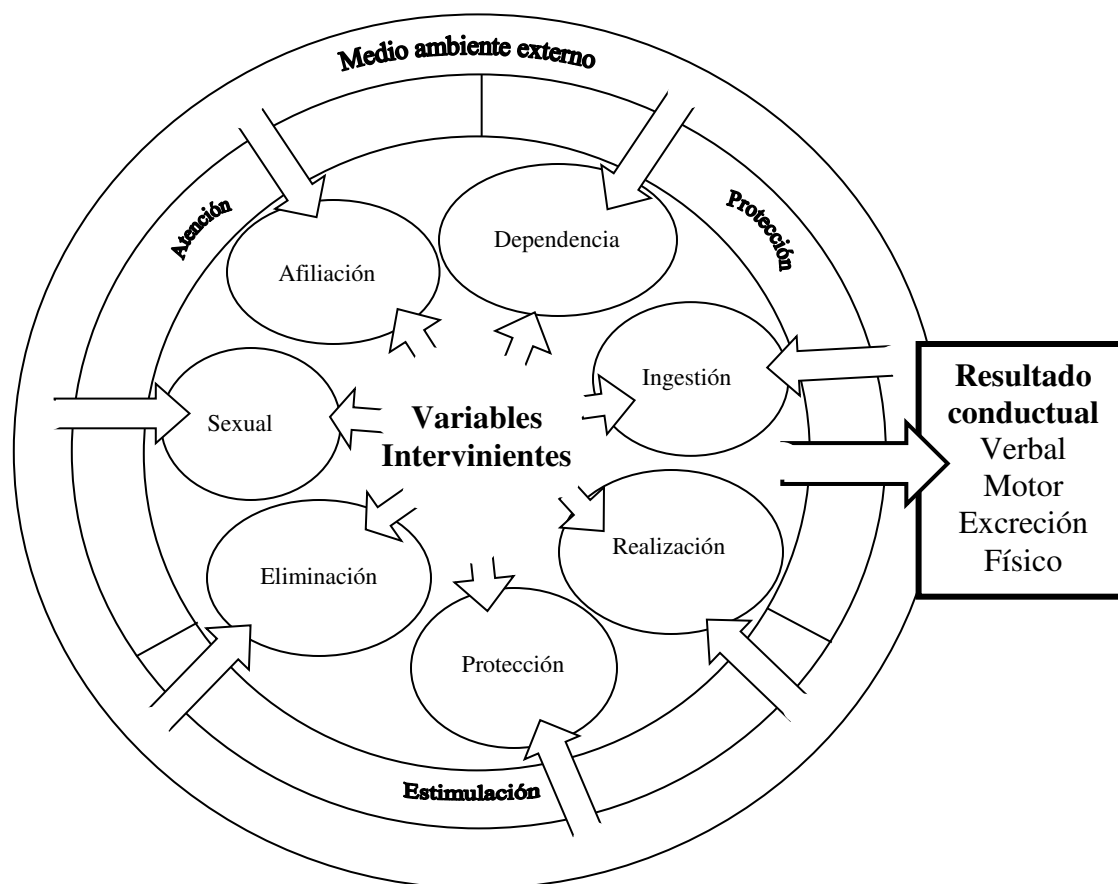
Medio ambiente externo

Atención

Protección

Estimulación

Afiliación

Dependencia

Ingestión

Sexual

Variables Intervinientes

Eliminación

Realización

Protección

Resultado conductual
Verbal
Motor
Excreción
Físico